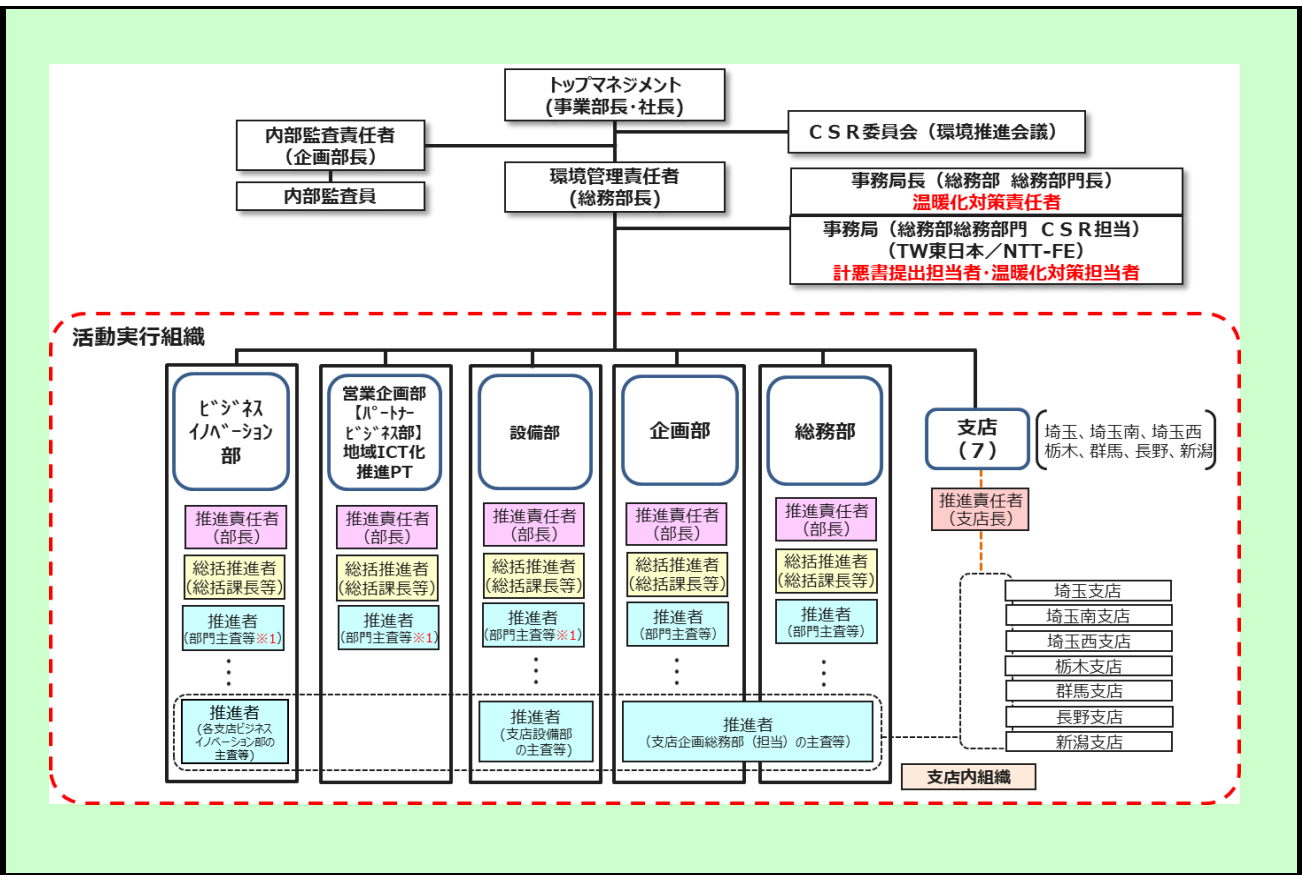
トップマネジメント
（事業部長・社長）

内部監査責任者
（企画部長）

内部監査員

CSR委員会（環境推進会議）

環境管理責任者
（総務部長）

事務局長（総務部 総務部門長）
温暖化対策責任者

事務局（総務部総務部門 CSR担当）
（TW東日本／NTT-FE）
計悪書提出担当者・温暖化対策担当者

活動実行組織

ビジネスイノベーション部

推進責任者
（部長）

総括推進者
（総括課長等）

推進者
（部門主査等※1）

・
・
・

推進者
（各支店ビジネスイノベーション部の主査等）

営業企画部
【パートナービジネス部】
地域ICT化推進PT

推進責任者
（部長）

総括推進者
（総括課長等）

推進者
（部門主査等※1）

設備部

推進責任者
（部長）

総括推進者
（総括課長等）

推進者
（部門主査等※1）

・
・
・

推進者
（支店設備部の主査等）

企画部

推進責任者
（部長）

総括推進者
（総括課長等）

推進者
（部門主査等）

・
・
・

総務部

推進責任者
（部長）

総括推進者
（総括課長等）

推進者
（部門主査等）

・
・
・

推進者
（支店企画総務部（担当）の主査等）

支店
（7）

埼玉、埼玉南、埼玉西
栃木、群馬、長野、新潟

推進責任者
（支店長）

埼玉支店
埼玉南支店
埼玉西支店
栃木支店
群馬支店
長野支店
新潟支店

支店内組織